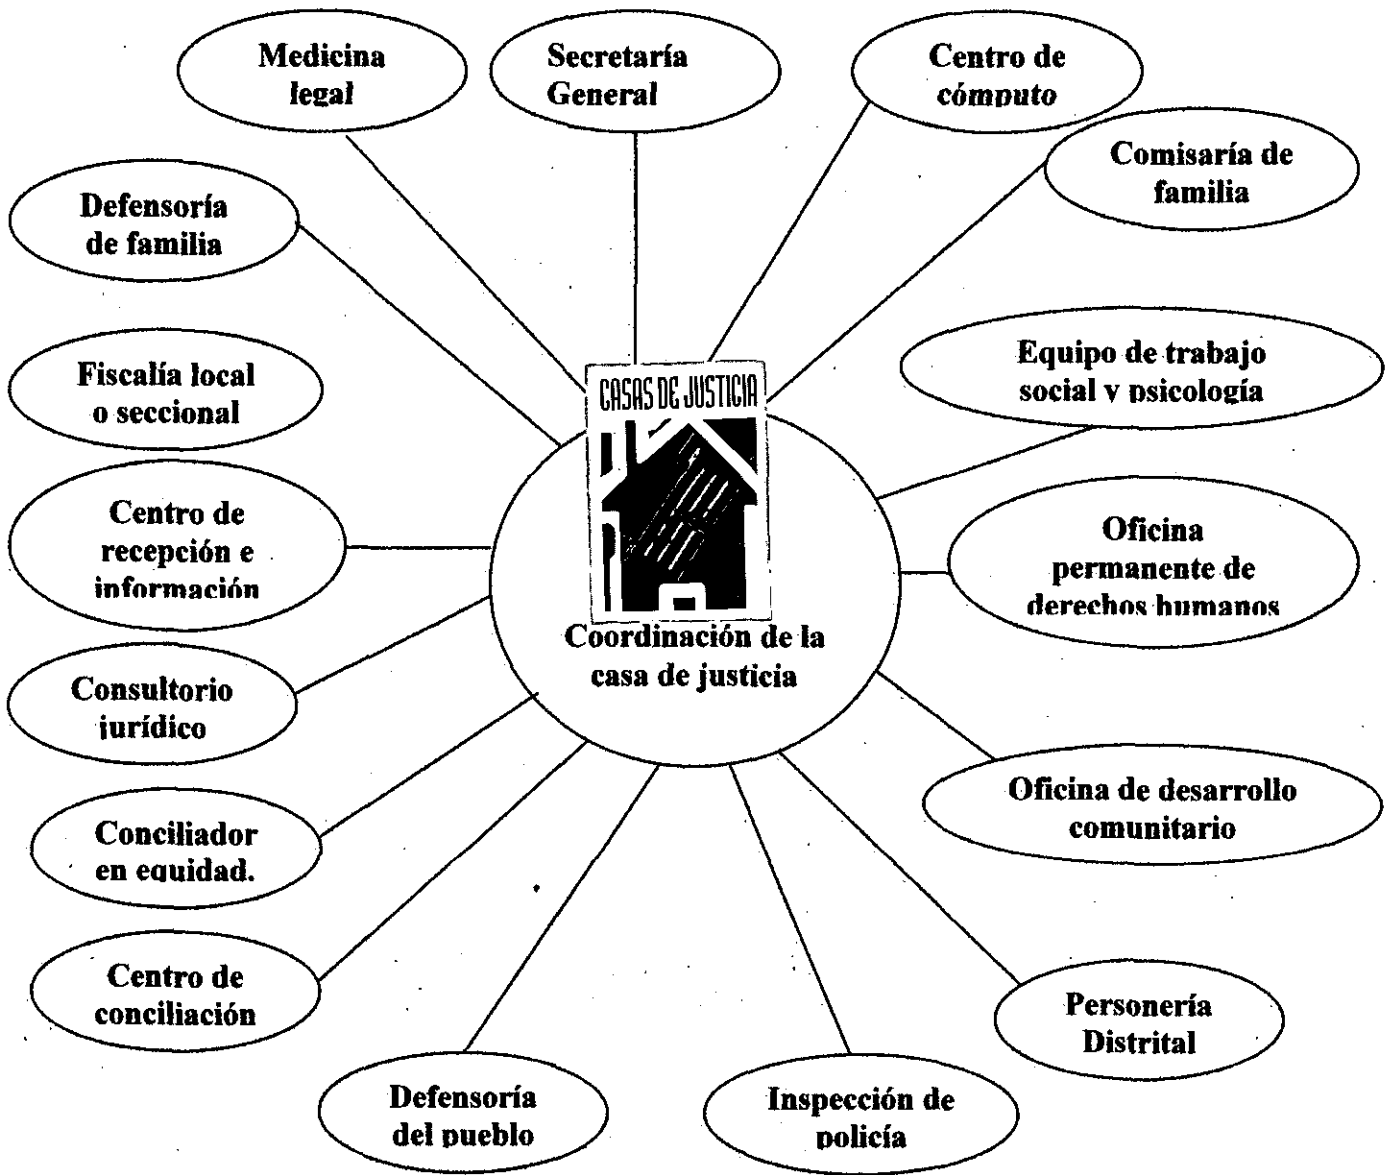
Medicina legal

Secretaría General

Centro de cómputo

Comisaría de familia

Defensoría de familia

Equipo de trabajo social y psicología

Fiscalía local o seccional

CASAS DE JUSTICIA

Centro de recepción e información

Oficina permanente de derechos humanos

Coordinación de la casa de justicia

Consultorio jurídico

Oficina de desarrollo comunitario

Conciliador en equidad.

Centro de conciliación

Personería Distrital

Defensoría del pueblo

Inspección de policía